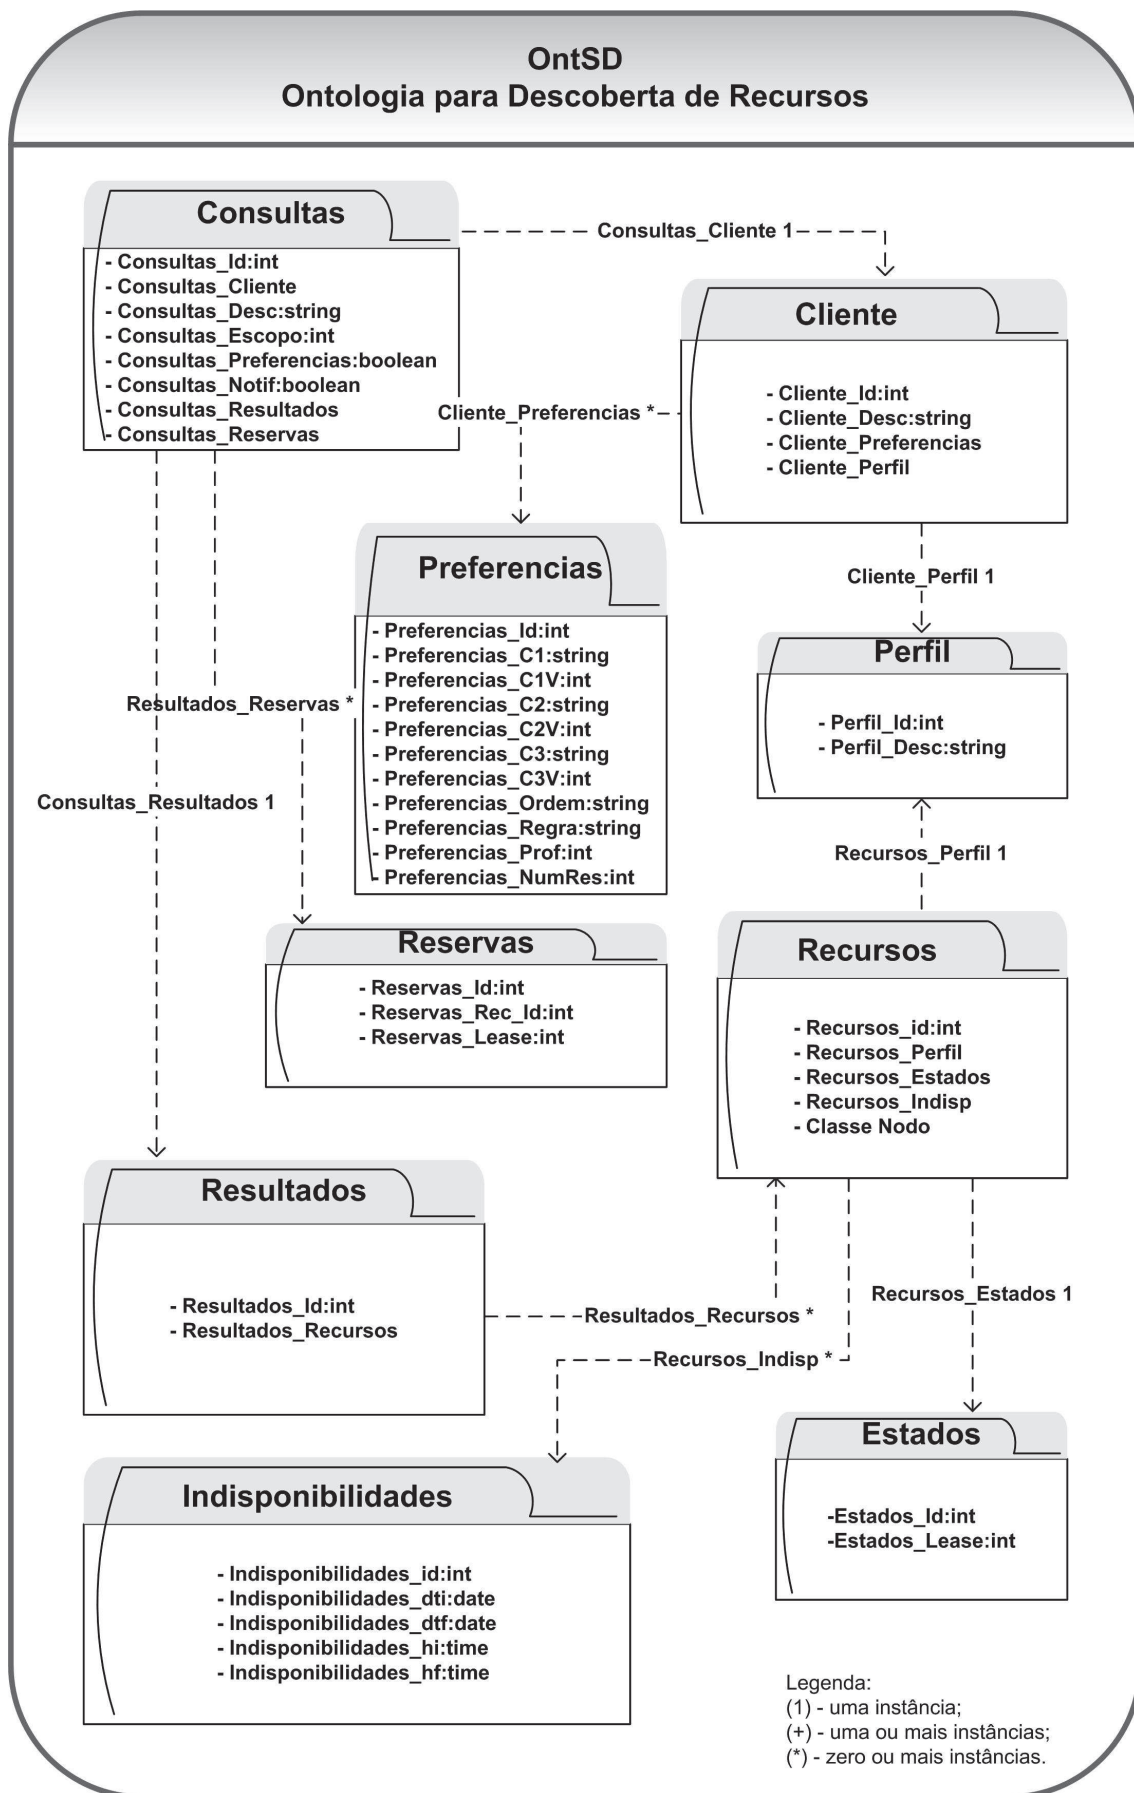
OntSD
Ontologia para Descoberta de Recursos

Consultas
- Consultas_Id:int
- Consultas_Cliente
- Consultas_Desc:string
- Consultas_Escopo:int
- Consultas_Preferencias:boolean
- Consultas_Notif:boolean
- Consultas_Resultados
- Consultas_Reservas

Consultas_Cliente 1

Cliente
- Cliente_Id:int
- Cliente_Desc:string
- Cliente_Preferencias
- Cliente_Perfil

Cliente_Preferencias *

Preferencias
- Preferencias_Id:int
- Preferencias_C1:string
- Preferencias_C1V:int
- Preferencias_C2:string
- Preferencias_C2V:int
- Preferencias_C3:string
- Preferencias_C3V:int
- Preferencias_Ordem:string
- Preferencias_Regra:string
- Preferencias_Prof:int
- Preferencias_NumRes:int

Cliente_Perfil 1

Perfil
- Perfil_Id:int
- Perfil_Desc:string

Resultados_Reservas *

Consultas_Resultados 1

Recursos_Perfil 1

Reservas
- Reservas_Id:int
- Reservas_Rec_Id:int
- Reservas_Lease:int

Recursos
- Recursos_id:int
- Recursos_Perfil
- Recursos_Estados
- Recursos_Indisp
- Classe Nodo

Resultados
- Resultados_Id:int
- Resultados_Recursos

Recursos_Estados 1

Resultados_Recursos *

Recursos_Indisp *

Estados
-Estados_Id:int
-Estados_Lease:int

Indisponibilidades
- Indisponibilidades_id:int
- Indisponibilidades_dti:date
- Indisponibilidades_dtf:date
- Indisponibilidades_hi:time
- Indisponibilidades_hf:time

Legenda:
(1) - uma instância;
(+) - uma ou mais instâncias;
(*) - zero ou mais instâncias.